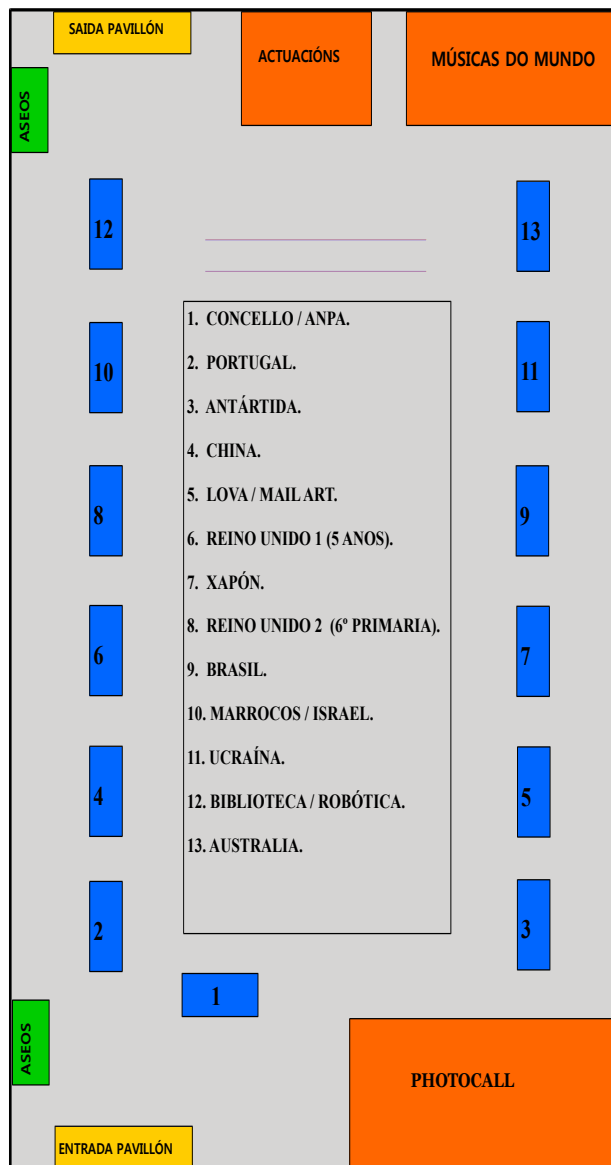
SAIDA PAVILLÓN

ACTUACIÓNS

MÚSICAS DO MUNDO

ASEOS

12

13

1. CONCELLO / ANPA.

2. PORTUGAL.

3. ANTÁRTIDA.

4. CHINA.

5. LOVA / MAIL ART.

6. REINO UNIDO 1 (5 ANOS).

7. XAPÓN.

8. REINO UNIDO 2 (6º PRIMARIA).

9. BRASIL.

10. MARROCOS / ISRAEL.

11. UCRAÍNA.

12. BIBLIOTECA / ROBÓTICA.

13. AUSTRALIA.

10

11

8

9

6

7

4

5

2

3

1

ASEOS

PHOTOCALL

ENTRADA PAVILLÓN